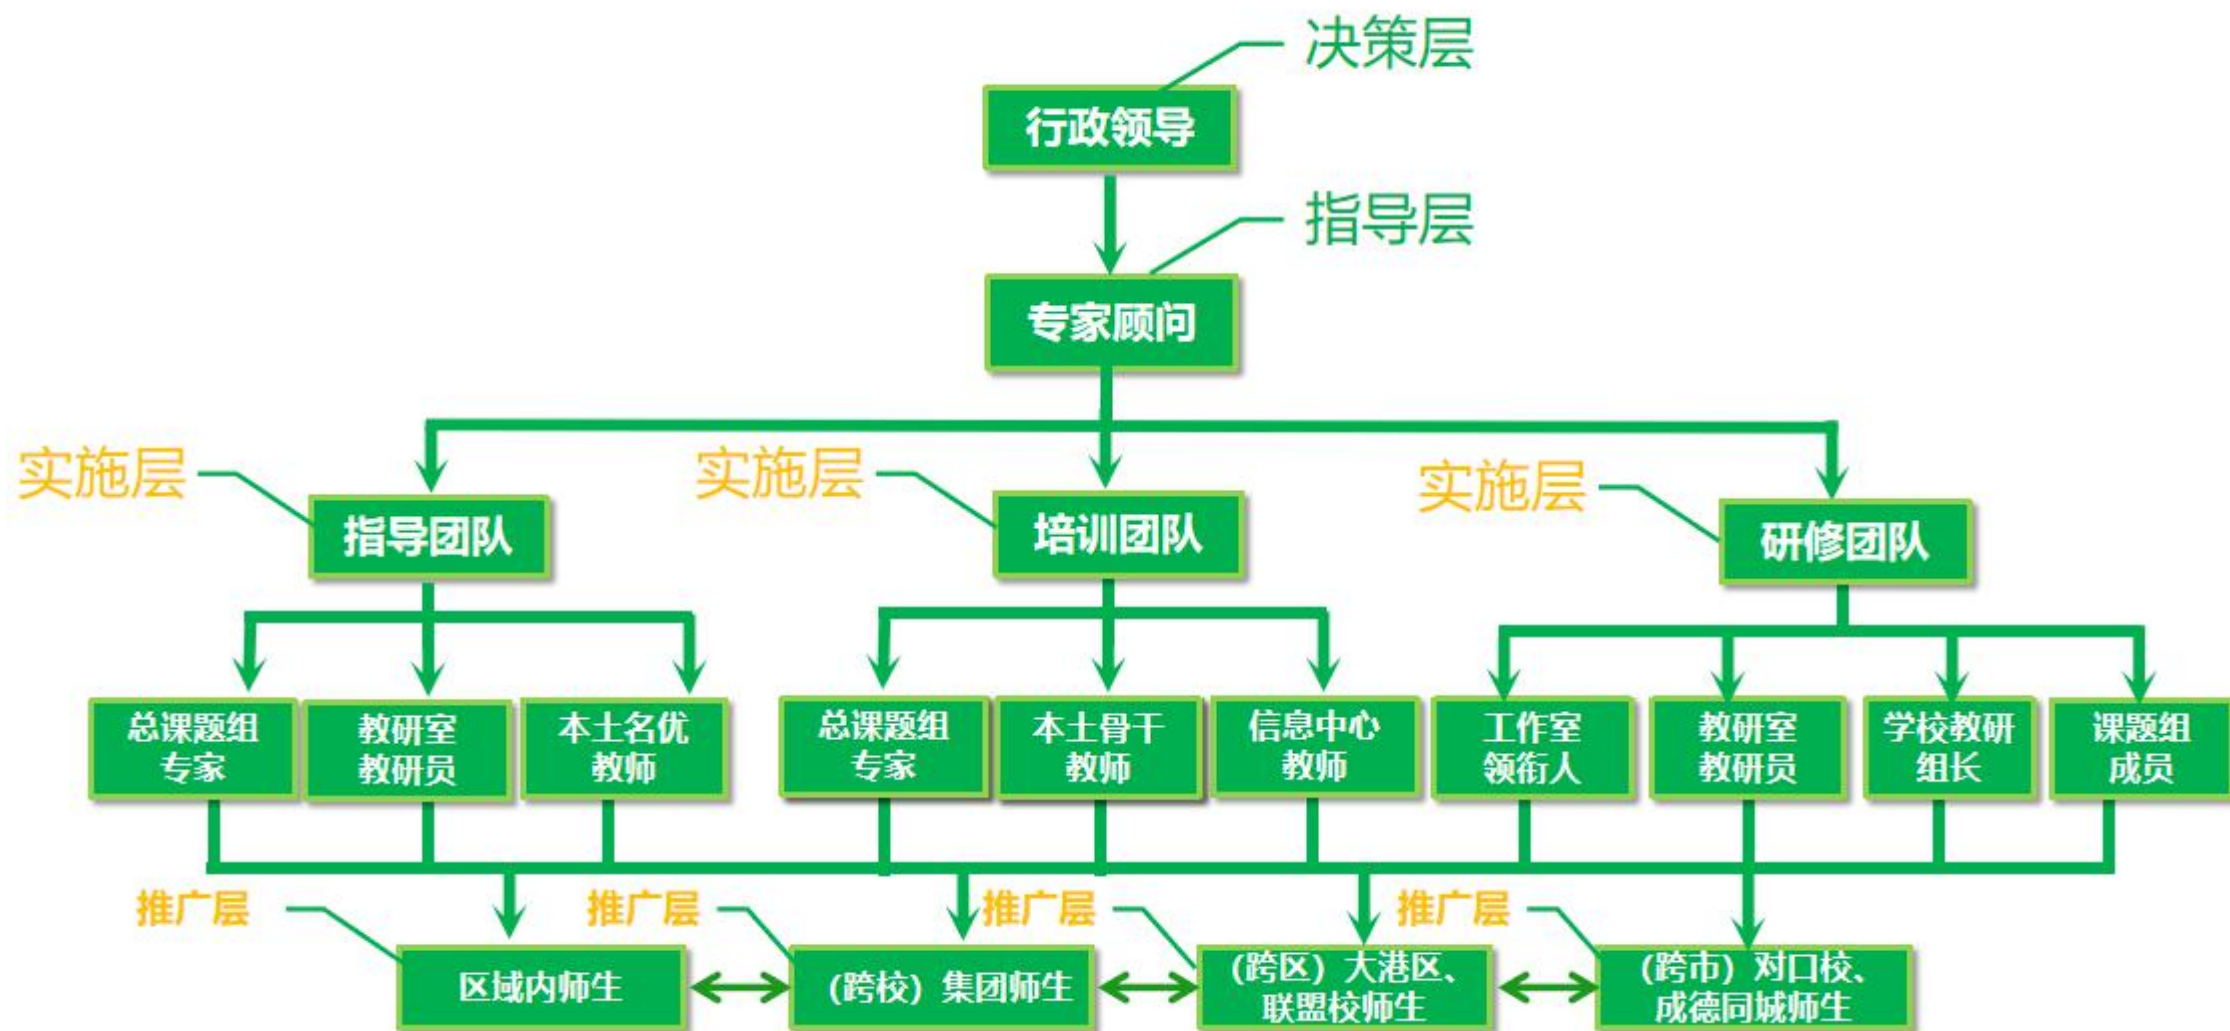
决策层

行政领导

指导层

专家顾问

实施层

指导团队

实施层

培训团队

实施层

研修团队

总课题组专家

教研室教研员

本土名优教师

总课题组专家

本土骨干教师

信息中心教师

工作室领衔人

教研室教研员

学校教研组长

课题组成员

推广层

区域内师生

推广层

(跨校) 集团师生

推广层

(跨区) 大港区、联盟校师生

推广层

(跨市) 对口校、成德同城师生